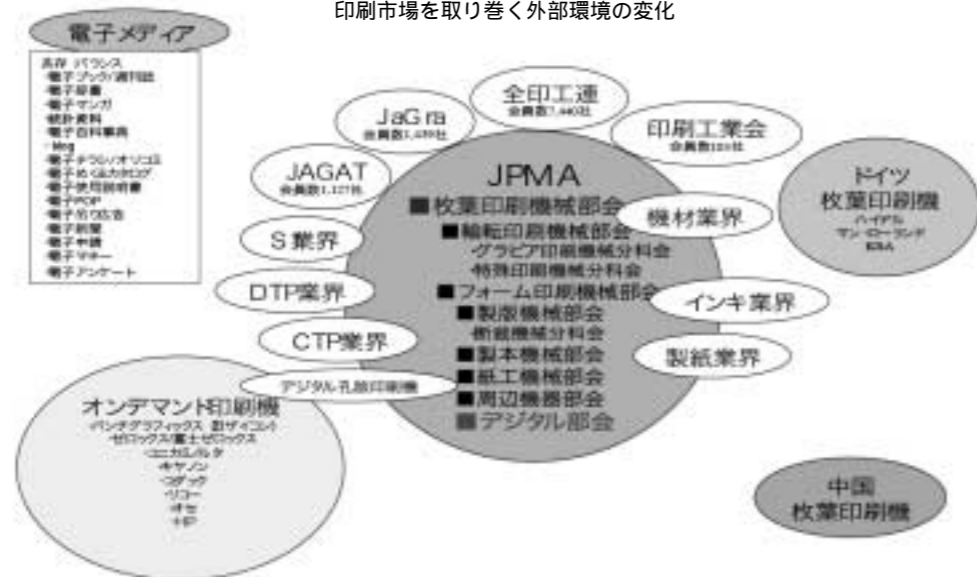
印刷市場を取り巻く外部環境の変化

電子メディア

共存 バランス
電子ブック/週刊誌
電子辞書
電子マンガ
統計資料
電子百科事典
blog
電子チラシ/オリコミ
電子めくるカタログ
電子使用説明書
電子POP
電子吊り広告
電子新聞
電子申請
電子マネー
電子アンケート

JaGra
会員数1,439社

全印工連
会員数7,440社

印刷工業会
会員数123社

JAGAT
会員数1,127社

JPMA
■枚葉印刷機械部会
■輪転印刷機械部会
グラビア印刷機械分科会
特殊印刷機械分科会
■フォーム印刷機械部会
■製版機械部会
断裁機械分科会
■製本機械部会
■紙工機械部会
■周辺機器部会
■デジタル部会

S業界

DTP業界

CTP業界

デジタル孔版印刷機

機材業界

インキ業界

製紙業界

ドイツ
枚葉印刷機
ハイデル
マン ローランド
KBA

オンデマント印刷機
・ハンデグラフィックス 富ザイコレト
・ゼロックス/富士ゼロックス
・コニカミノルタ
・キヤノン
・コダック
・リコー
・オセ
・HP

中国
枚葉印刷機